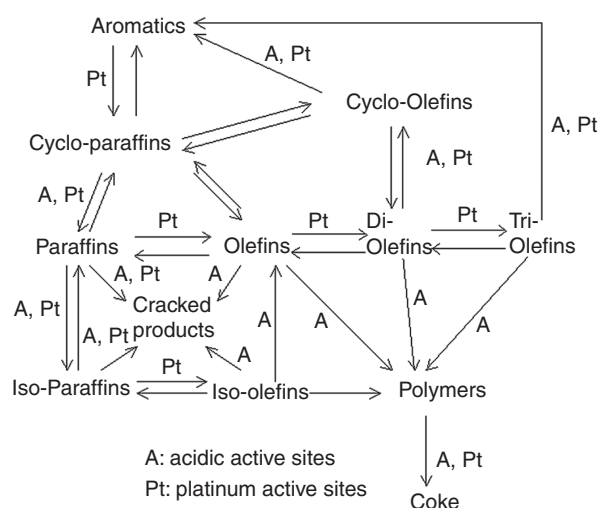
Aromatics
A, Pt
Pt
Cyclo-Olefins
A, Pt
Cyclo-paraffins
A, Pt
A, Pt
Pt
Pt
Pt
Paraffins
Olefins
Di-Olefins
Tri-Olefins
A, Pt
A
Cracked products
A, Pt
A, Pt
A
A
A
A
A
Pt
Iso-Paraffins
Iso-olefins
Polymers
A, Pt
A: acidic active sites
Pt: platinum active sites
Coke